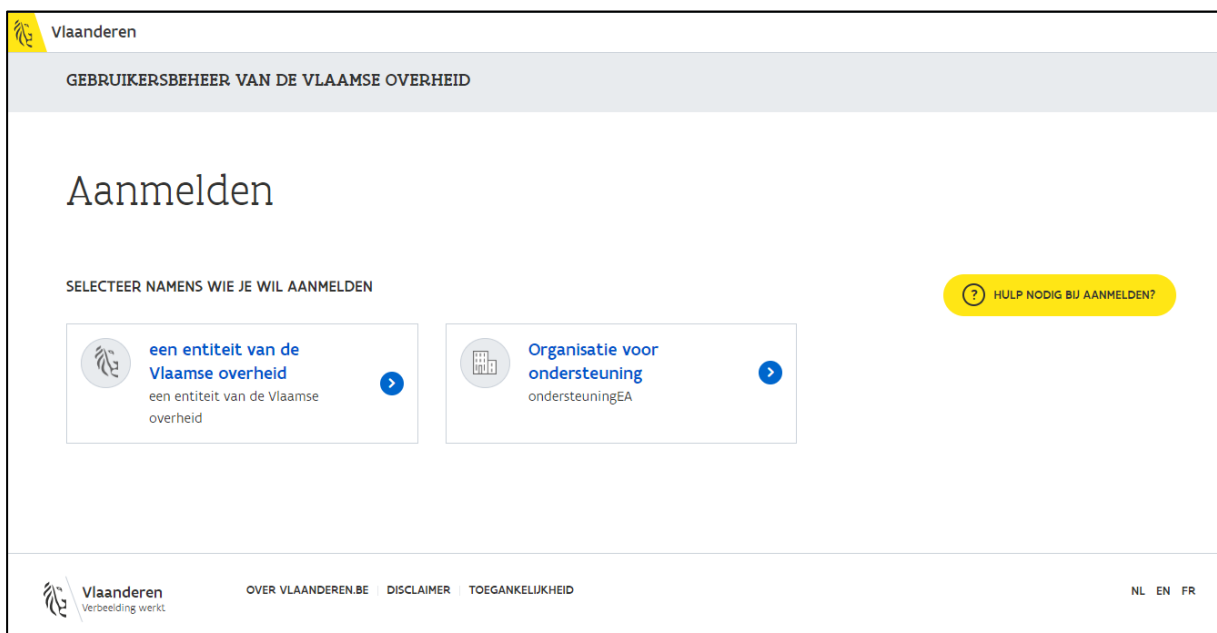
Vlaanderen

GEBRUIKERSBEHEER VAN DE VLAAMSE OVERHEID

Aanmelden

SELECTEER NAMENS WIE JE WIL AANMELDEN

HULP NODIG BIJ AANMELDEN?

een entiteit van de Vlaamse overheid
een entiteit van de Vlaamse overheid

Organisatie voor ondersteuning
ondersteuningEA

Vlaanderen
Verbeelding werkt

OVER VLAANDEREN.BE | DISCLAIMER | TOEGANKELIJKHEID

NL EN FR